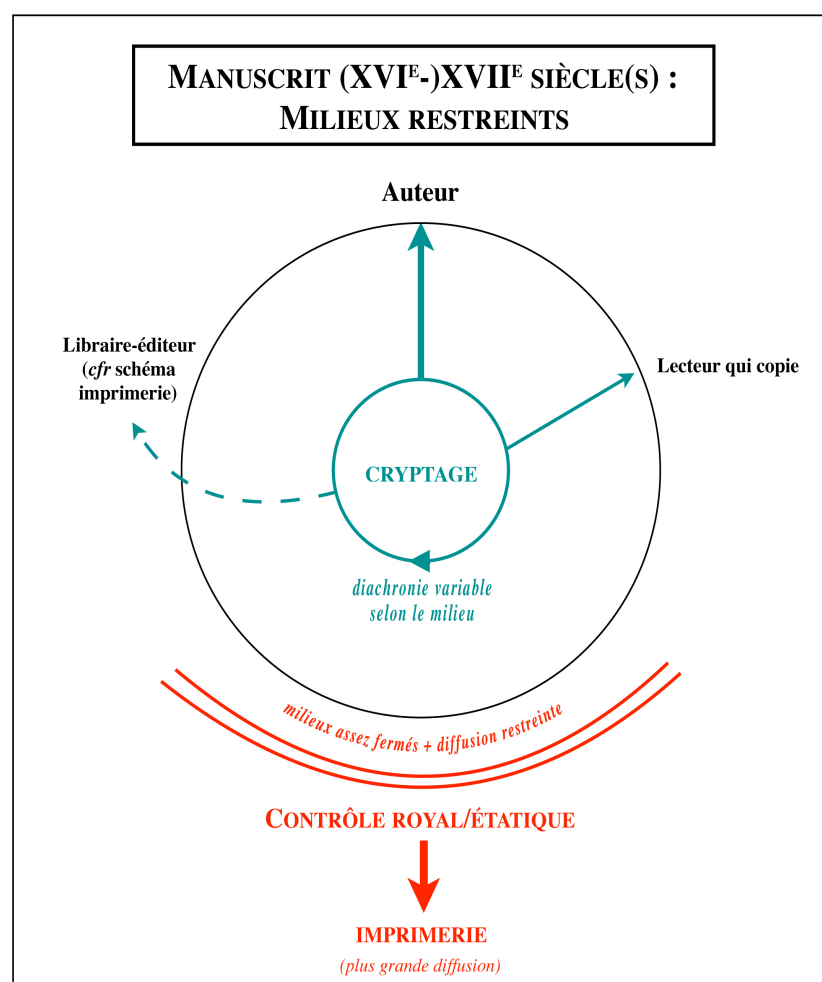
Manuscrit (XVI$^{e}$-)XVII$^{e}$ siècle(s) :
Milieux restreints

Auteur

Libraire-éditeur (*cfr* schéma imprimerie)

Lecteur qui copie

CRYPTAGE

*diachronie variable selon le milieu*

*milieux assez fermés + diffusion restreinte*

Contrôle royal/étatique

IMPRIMERIE

*(plus grande diffusion)*